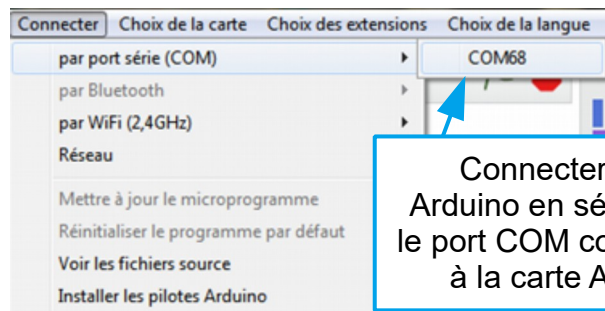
Connecter | Choix de la carte | Choix des extensions | Choix de la langue

par port série (COM)
par Bluetooth
par WiFi (2,4GHz)
Réseau
Mettre à jour le microprogramme
Réinitialiser le programme par défaut
Voir les fichiers source
Installer les pilotes Arduino

COM68

Connecter
Arduino en sé
le port COM co
à la carte A